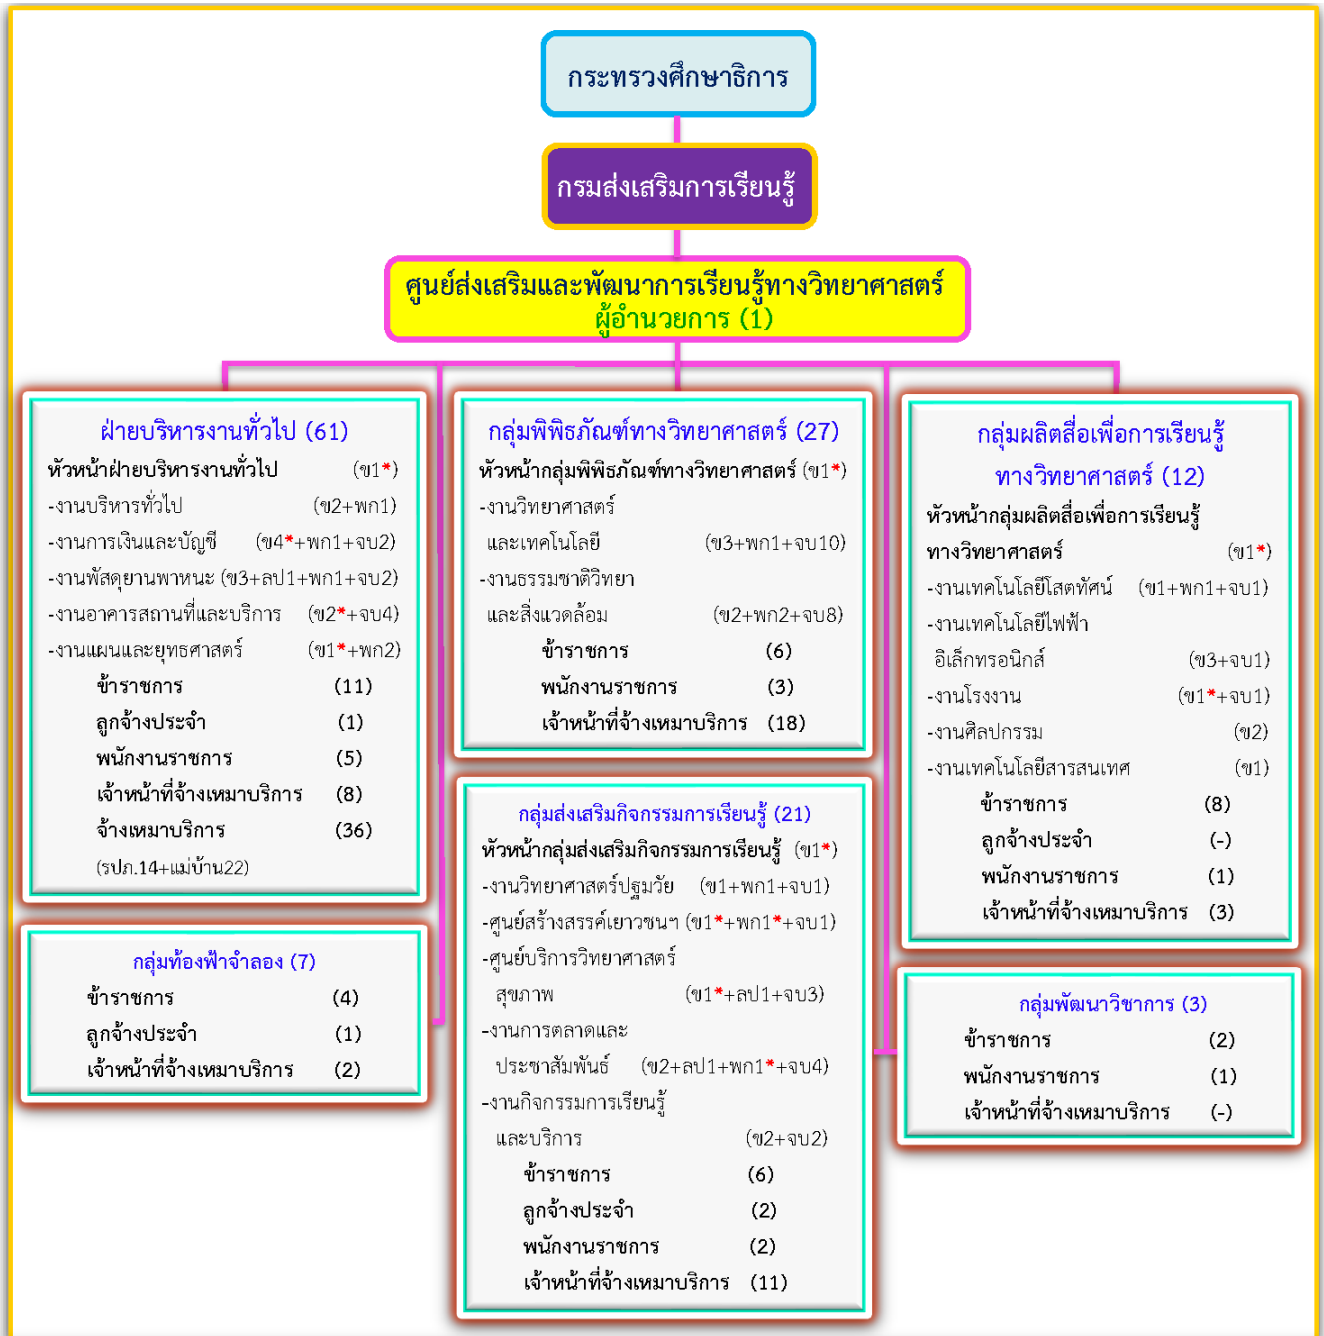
กระทรวงศึกษาธิการ

กรมส่งเสริมการเรียนรู้

ศูนย์ส่งเสริมและพัฒนาการเรียนรู้ทางวิทยาศาสตร์
ผู้อำนวยการ (1)

ฝ่ายบริหารงานทั่วไป (61)
หัวหน้าฝ่ายบริหารงานทั่วไป (ข1*)
-งานบริหารทั่วไป (ข2+พก1)
-งานการเงินและบัญชี (ข4*+พก1+จบ2)
-งานพัสดุยานพาหนะ (ข3+ลป1+พก1+จบ2)
-งานอาคารสถานที่และบริการ (ข2*+จบ4)
-งานแผนและยุทธศาสตร์ (ข1*+พก2)
ข้าราชการ (11)
ลูกจ้างประจำ (1)
พนักงานราชการ (5)
เจ้าหน้าที่จ้างเหมาบริการ (8)
จ้างเหมาบริการ (36)
(รปภ.14+แม่บ้าน22)

กลุ่มท้องฟ้าจำลอง (7)
ข้าราชการ (4)
ลูกจ้างประจำ (1)
เจ้าหน้าที่จ้างเหมาบริการ (2)

กลุ่มพิพิธภัณฑ์ทางวิทยาศาสตร์ (27)
หัวหน้ากลุ่มพิพิธภัณฑ์ทางวิทยาศาสตร์ (ข1*)
-งานวิทยาศาสตร์ และเทคโนโลยี (ข3+พก1+จบ10)
-งานธรรมชาติวิทยา และสิ่งแวดล้อม (ข2+พก2+จบ8)
ข้าราชการ (6)
พนักงานราชการ (3)
เจ้าหน้าที่จ้างเหมาบริการ (18)

กลุ่มส่งเสริมกิจกรรมการเรียนรู้ (21)
หัวหน้ากลุ่มส่งเสริมกิจกรรมการเรียนรู้ (ข1*)
-งานวิทยาศาสตร์ปฐมวัย (ข1+พก1+จบ1)
-ศูนย์สร้างสรรค์เยาวชนฯ (ข1*+พก1*+จบ1)
-ศูนย์บริการวิทยาศาสตร์ สุขภาพ (ข1*+ลป1+จบ3)
-งานการตลาดและ ประชาสัมพันธ์ (ข2+ลป1+พก1*+จบ4)
-งานกิจกรรมการเรียนรู้ และบริการ (ข2+จบ2)
ข้าราชการ (6)
ลูกจ้างประจำ (2)
พนักงานราชการ (2)
เจ้าหน้าที่จ้างเหมาบริการ (11)

กลุ่มผลิตสื่อเพื่อการเรียนรู้ ทางวิทยาศาสตร์ (12)
หัวหน้ากลุ่มผลิตสื่อเพื่อการเรียนรู้ ทางวิทยาศาสตร์ (ข1*)
-งานเทคโนโลยีโสตทัศน์ (ข1+พก1+จบ1)
-งานเทคโนโลยีไฟฟ้า อิเล็กทรอนิกส์ (ข3+จบ1)
-งานโรงงาน (ข1*+จบ1)
-งานศิลปกรรม (ข2)
-งานเทคโนโลยีสารสนเทศ (ข1)
ข้าราชการ (8)
ลูกจ้างประจำ (-)
พนักงานราชการ (1)
เจ้าหน้าที่จ้างเหมาบริการ (3)

กลุ่มพัฒนาวิชาการ (3)
ข้าราชการ (2)
พนักงานราชการ (1)
เจ้าหน้าที่จ้างเหมาบริการ (-)